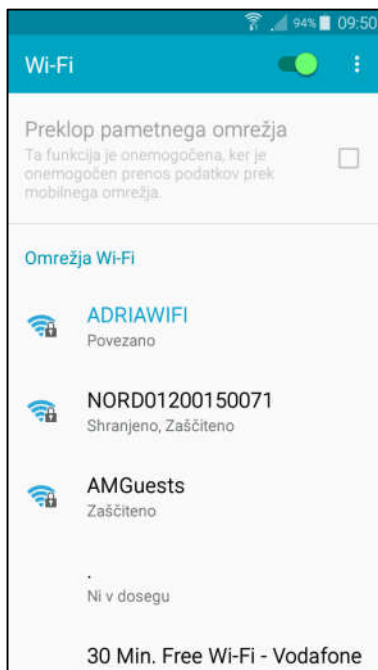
94% 09:50

Wi-Fi

Preklop pametnega omrežja
Ta funkcija je onemogočena, ker je onemogočen prenos podatkov prek mobilnega omrežja.

Omrežja Wi-Fi

ADRIAWIFI
Povezano

NORD01200150071
Shranjeno, Zaščiteno

AMGuests
Zaščiteno

.
Ni v dosegu

30 Min. Free Wi-Fi - Vodafone